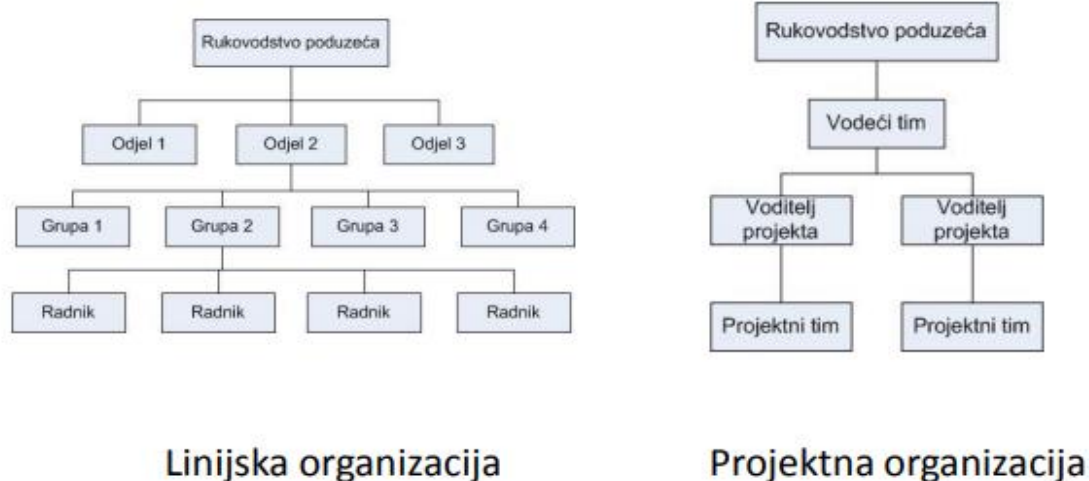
Rukovodstvo poduzeća

Odjel 1
Odjel 2
Odjel 3

Grupa 1
Grupa 2
Grupa 3
Grupa 4

Radnik
Radnik
Radnik
Radnik

Rukovodstvo poduzeća

Vodeći tim

Voditelj projekta
Voditelj projekta

Projektni tim
Projektni tim

Linijska organizacija

Projektna organizacija